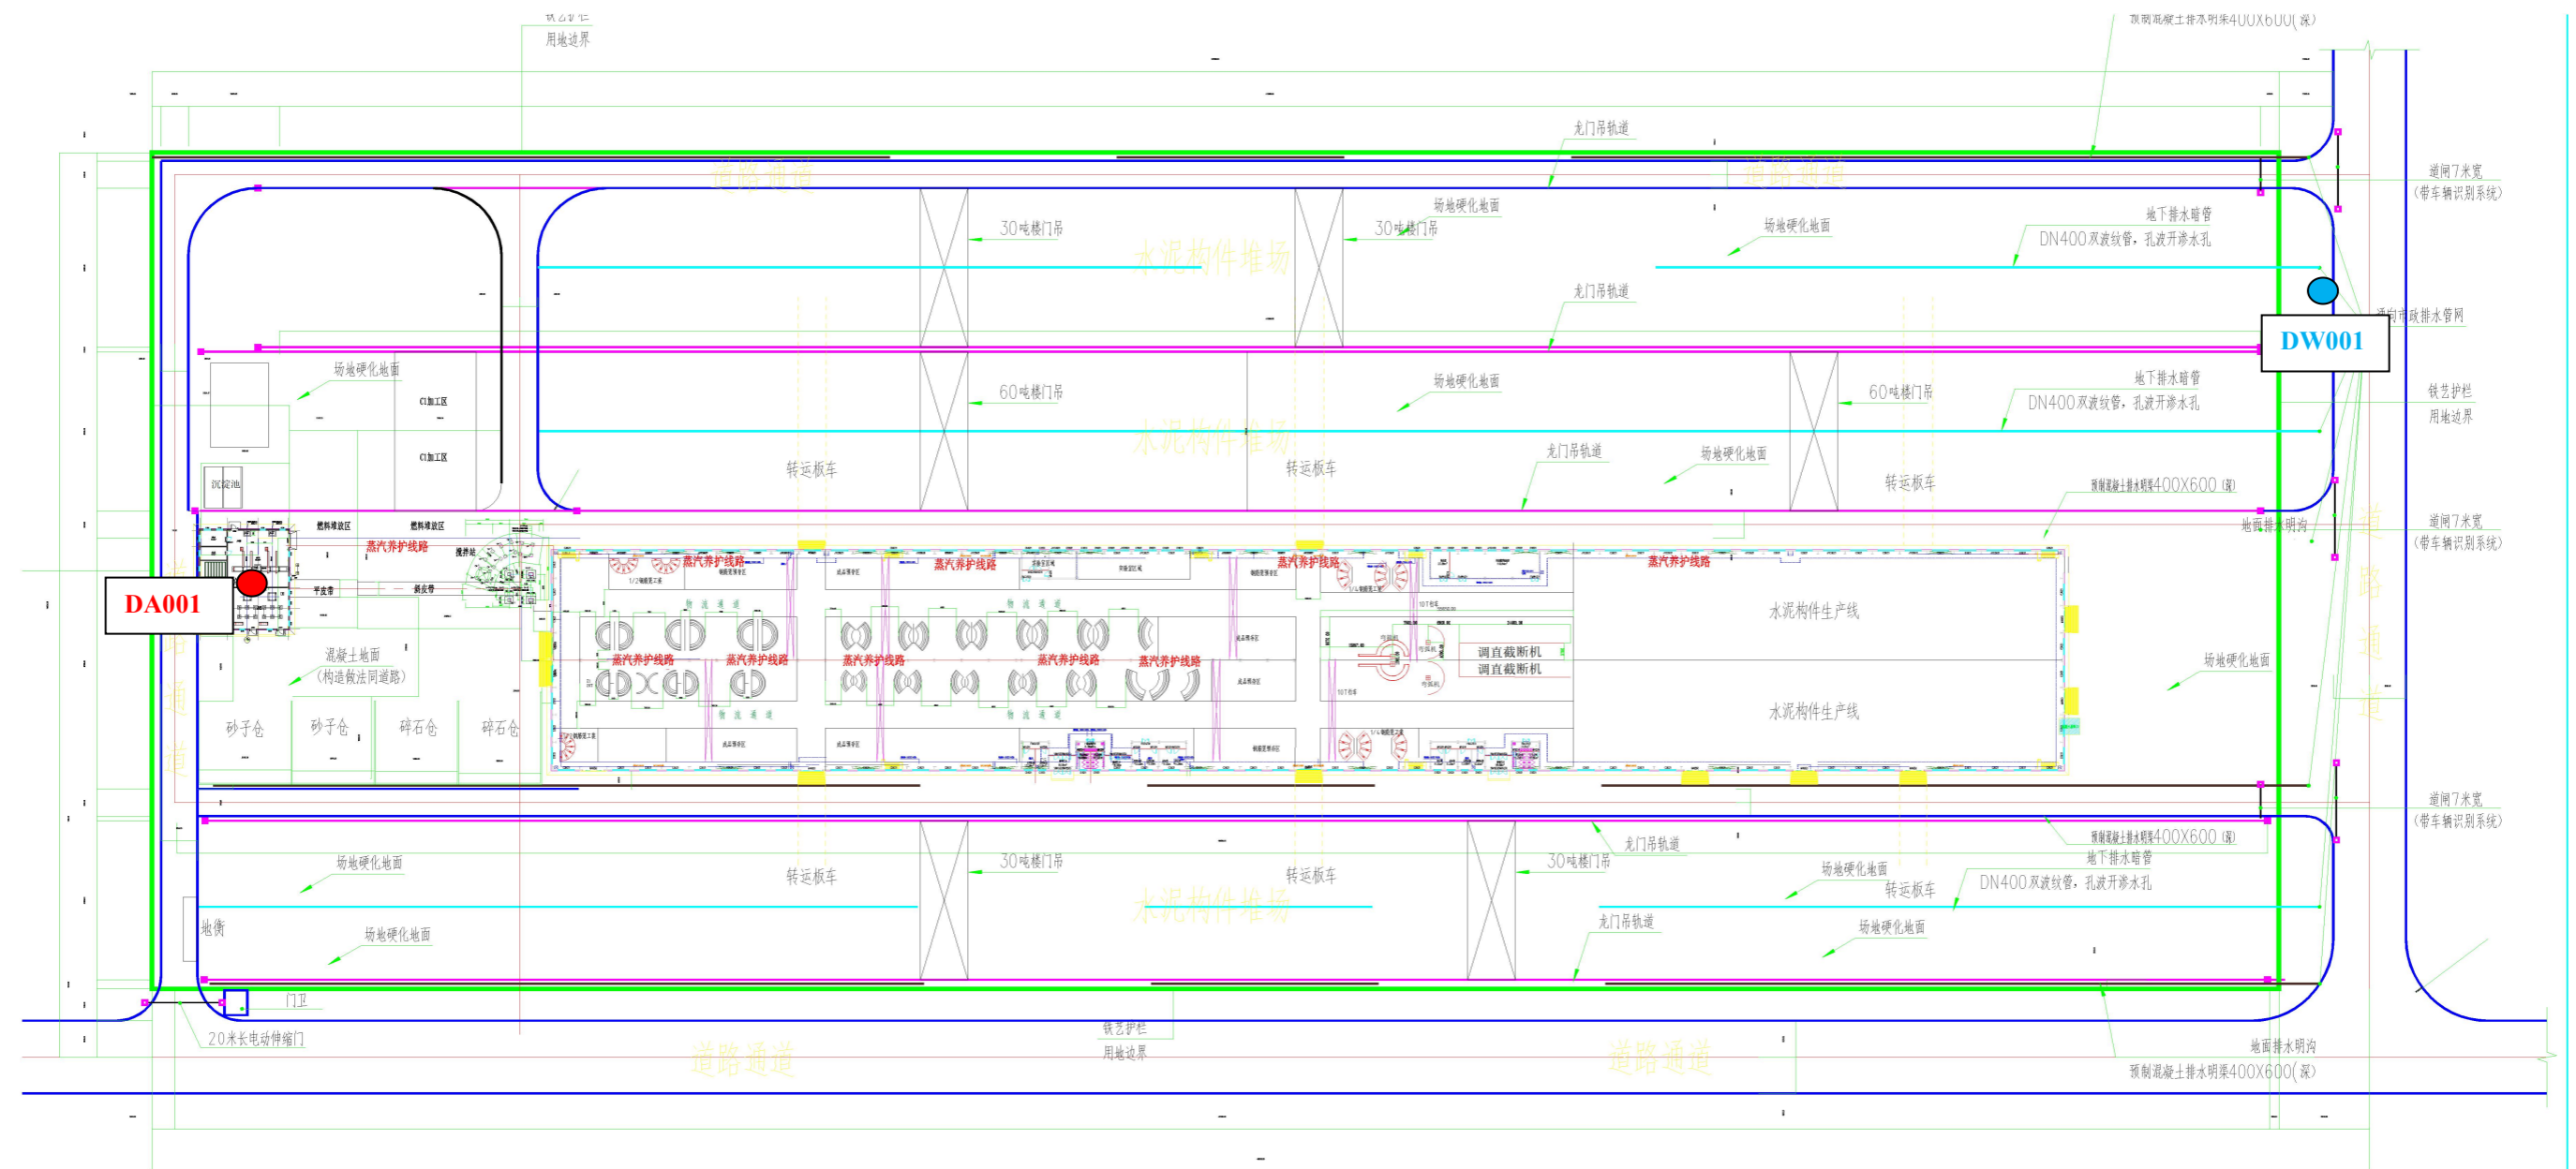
铁艺护栏
用地边界
预制混凝土排水明渠400X600(深)
龙门吊轨道
道路通道
道路通道
道闸7米宽
(带车辆识别系统)
30吨楼门吊
30吨楼门吊
场地硬化地面
场地硬化地面
地下排水暗管
DN400双波纹管，孔波开渗水孔
水泥构件堆场
龙门吊轨道
通向市政排水管网
DW001
场地硬化地面
C1加工区
C1加工区
沉淀池
60吨楼门吊
场地硬化地面
60吨楼门吊
地下排水暗管
DN400双波纹管，孔波开渗水孔
铁艺护栏
用地边界
水泥构件堆场
转运板车
转运板车
龙门吊轨道
场地硬化地面
转运板车
预制混凝土排水明渠400X600(深)
地面排水明沟
道闸7米宽
(带车辆识别系统)
燃料堆放区
燃料堆放区
蒸汽养护线路
搅拌站
蒸汽养护线路
蒸汽养护线路
蒸汽养护线路
蒸汽养护线路
DA001
平皮带
斜皮带
水泥构件生产线
调直截断机
调直截断机
场地硬化地面
混凝土地面
(构造做法同道路)
蒸汽养护线路
蒸汽养护线路
蒸汽养护线路
蒸汽养护线路
蒸汽养护线路
水泥构件生产线
砂子仓
砂子仓
碎石仓
碎石仓
道路通道
道闸7米宽
(带车辆识别系统)
预制混凝土排水明渠400X600(深)
龙门吊轨道
场地硬化地面
30吨楼门吊
转运板车
转运板车
30吨楼门吊
地下排水暗管
场地硬化地面
转运板车
DN400双波纹管，孔波开渗水孔
水泥构件堆场
地衡
场地硬化地面
龙门吊轨道
场地硬化地面
门卫
20米长电动伸缩门
铁艺护栏
用地边界
道路通道
道路通道
地面排水明沟
预制混凝土排水明渠400X600(深)